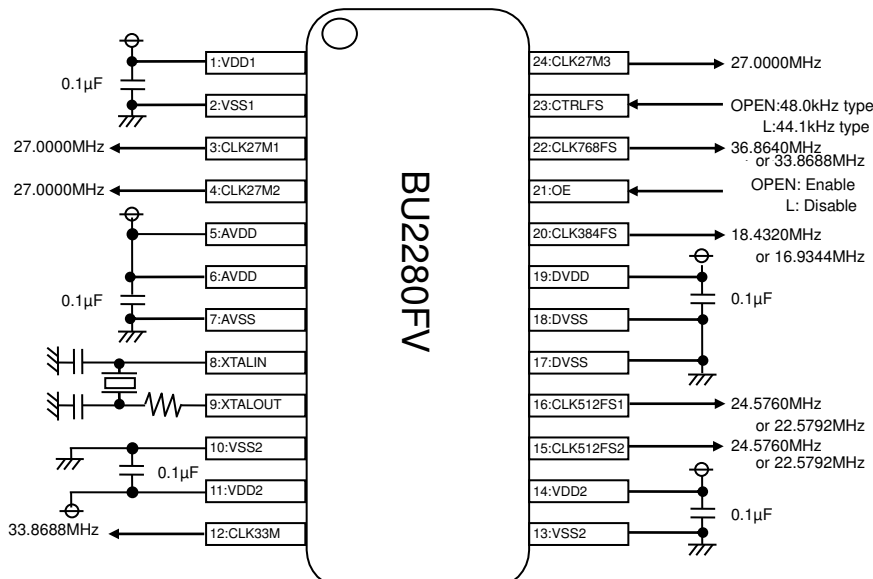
BU2280FV

0.1μF
1:VDD1
2:VSS1
27.0000MHz
3:CLK27M1
27.0000MHz
4:CLK27M2
5:AVDD
6:AVDD
0.1μF
7:AVSS
8:XTALIN
9:XTALOUT
10:VSS2
0.1μF
11:VDD2
33.8688MHz
12:CLK33M

24:CLK27M3
27.0000MHz
23:CTRLFS
OPEN:48.0kHz type
L:44.1kHz type
22:CLK768FS
36.8640MHz
or 33.8688MHz
21:OE
OPEN: Enable
L: Disable
20:CLK384FS
18.4320MHz
or 16.9344MHz
19:DVDD
0.1μF
18:DVSS
17:DVSS
16:CLK512FS1
24.5760MHz
or 22.5792MHz
15:CLK512FS2
24.5760MHz
or 22.5792MHz
14:VDD2
0.1μF
13:VSS2